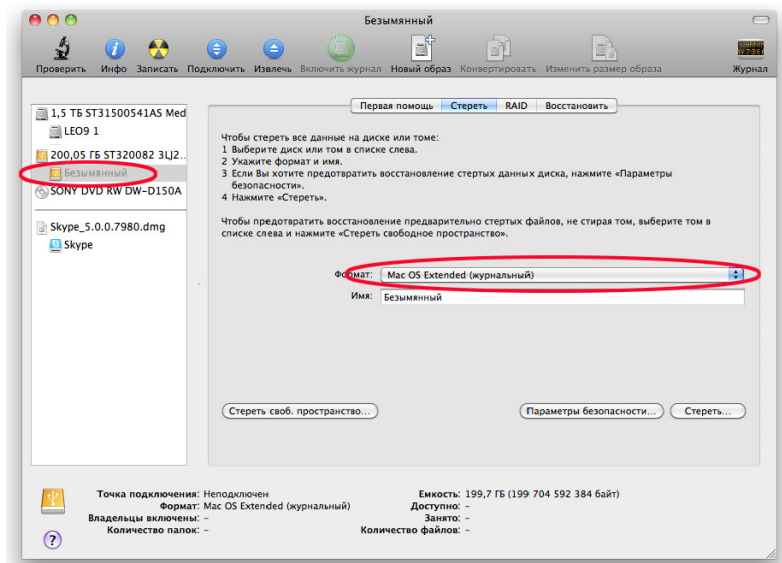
Безымянный

Проверить Инфо Записать Подключить Извлечь Включить журнал Новый образ Конвертировать Изменить размер образа Журнал

1,5 ТБ ST31500541AS Med
LEO9 1
200,05 ГБ ST320082 3LJ2...
Безымянный
SONY DVD RW DW-D150A
Skype_5.0.0.7980.dmg
Skype

Первая помощь | Стереть | RAID | Восстановить

Чтобы стереть все данные на диске или томе:
1 Выберите диск или том в списке слева.
2 Укажите формат и имя.
3 Если Вы хотите предотвратить восстановление стертых данных диска, нажмите «Параметры безопасности».
4 Нажмите «Стереть».

Чтобы предотвратить восстановление предварительно стертых файлов, не стирая том, выберите том в списке слева и нажмите «Стереть свободное пространство».

Формат: Mac OS Extended (журнальный)
Имя: Безымянный

Стереть своб. пространство... Параметры безопасности... Стереть...

Точка подключения: Неподключен
Формат: Mac OS Extended (журнальный)
Владельцы включены: –
Количество папок: –
Емкость: 199,7 ГБ (199 704 592 384 байт)
Доступно: –
Занято: –
Количество файлов: –